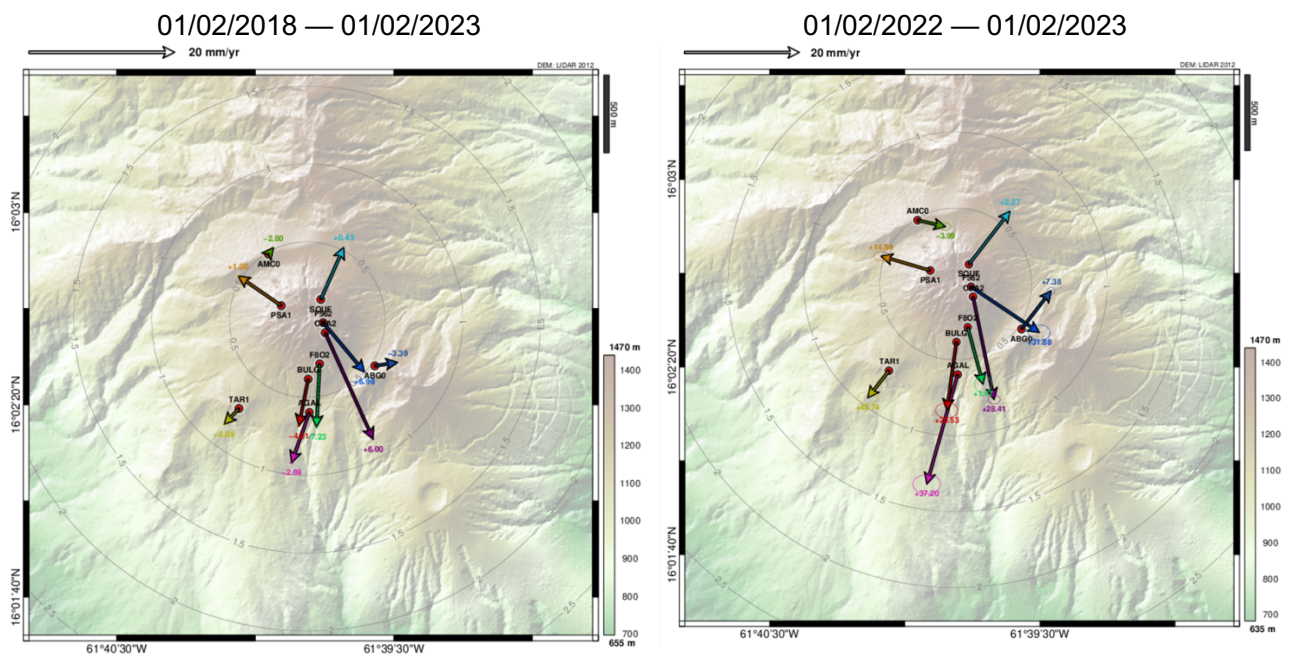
01/02/2018 — 01/02/2023

20 mm/yr

DEM: LIDAR 2012

500 m

16°03'N

16°02'20"N

16°01'40"N

61°40'30"W

61°39'30"W

AMC0 -2.80

SOUF +0.43

PSA1 +1.90

CDE2

FSO2

ABG0 -3.39 +6.98

BULG

TAR1 -0.69

AGAL -4.31 -7.23

-2.69

+6.00

1.5 0.5 0.5 1 1.5 2 2.5

1470 m

1400 1300 1200 1100 1000 900 800 700

655 m

01/02/2022 — 01/02/2023

20 mm/yr

DEM: LIDAR 2012

500 m

16°03'N

16°02'20"N

16°01'40"N

61°40'30"W

61°39'30"W

AMC0 -3.90

+2.27

+14.59

SOUF

PSA1

FSO2

CDE2

+7.38

ABG0 +31.88

BULG

TAR1 +8.74

AGAL

+1.57

+28.41

+24.53

+37.20

0.5 1 1.5 2 2.5

1470 m

1400 1300 1200 1100 1000 900 800 700

635 m